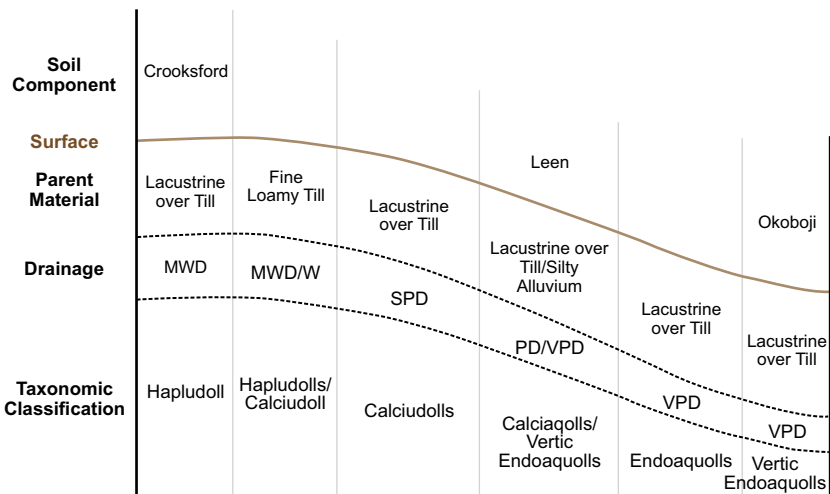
Soil Component

Surface

Parent Material

Drainage

Taxonomic Classification

Crooksford

Lacustrine over Till

MWD

Hapludoll

Fine Loamy Till

MWD/W

Hapludolls/ Calciudoll

Lacustrine over Till

SPD

Calciudolls

Leen

Lacustrine over Till/Silty Alluvium

PD/VPD

Calciaqolls/ Vertic Endoaquolls

Lacustrine over Till

VPD

Endoaquolls

Okoboji

Lacustrine over Till

VPD

Vertic Endoaquolls